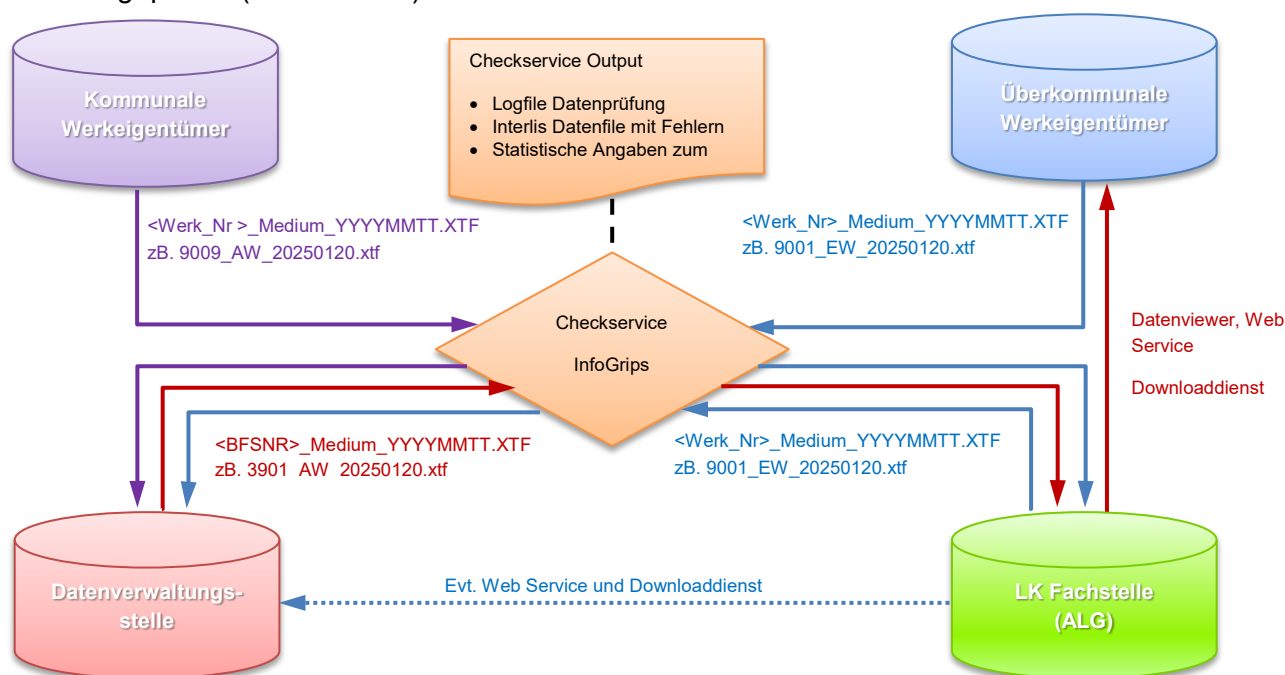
Kommunale Werkeigentümer

Checkservice Output

- Logfile Datenprüfung
- Interlis Datenfile mit Fehlern
- Statistische Angaben zum

Überkommunale Werkeigentümer

<Werk_Nr >_Medium_YYYYMMTT.XTF
zB. 9009_AW_20250120.xtf

<Werk_Nr>_Medium_YYYYMMTT.XTF
zB. 9001_EW_20250120.xtf

Checkservice

InfoGrips

Datenviewer, Web Service

Downloaddienst

<BFSNR>_Medium_YYYYMMTT.XTF
zB. 3901 AW 20250120.xtf

<Werk_Nr>_Medium_YYYYMMTT.XTF
zB. 9001_EW_20250120.xtf

Datenverwaltungsstelle

Evt. Web Service und Downloaddienst

LK Fachstelle (ALG)